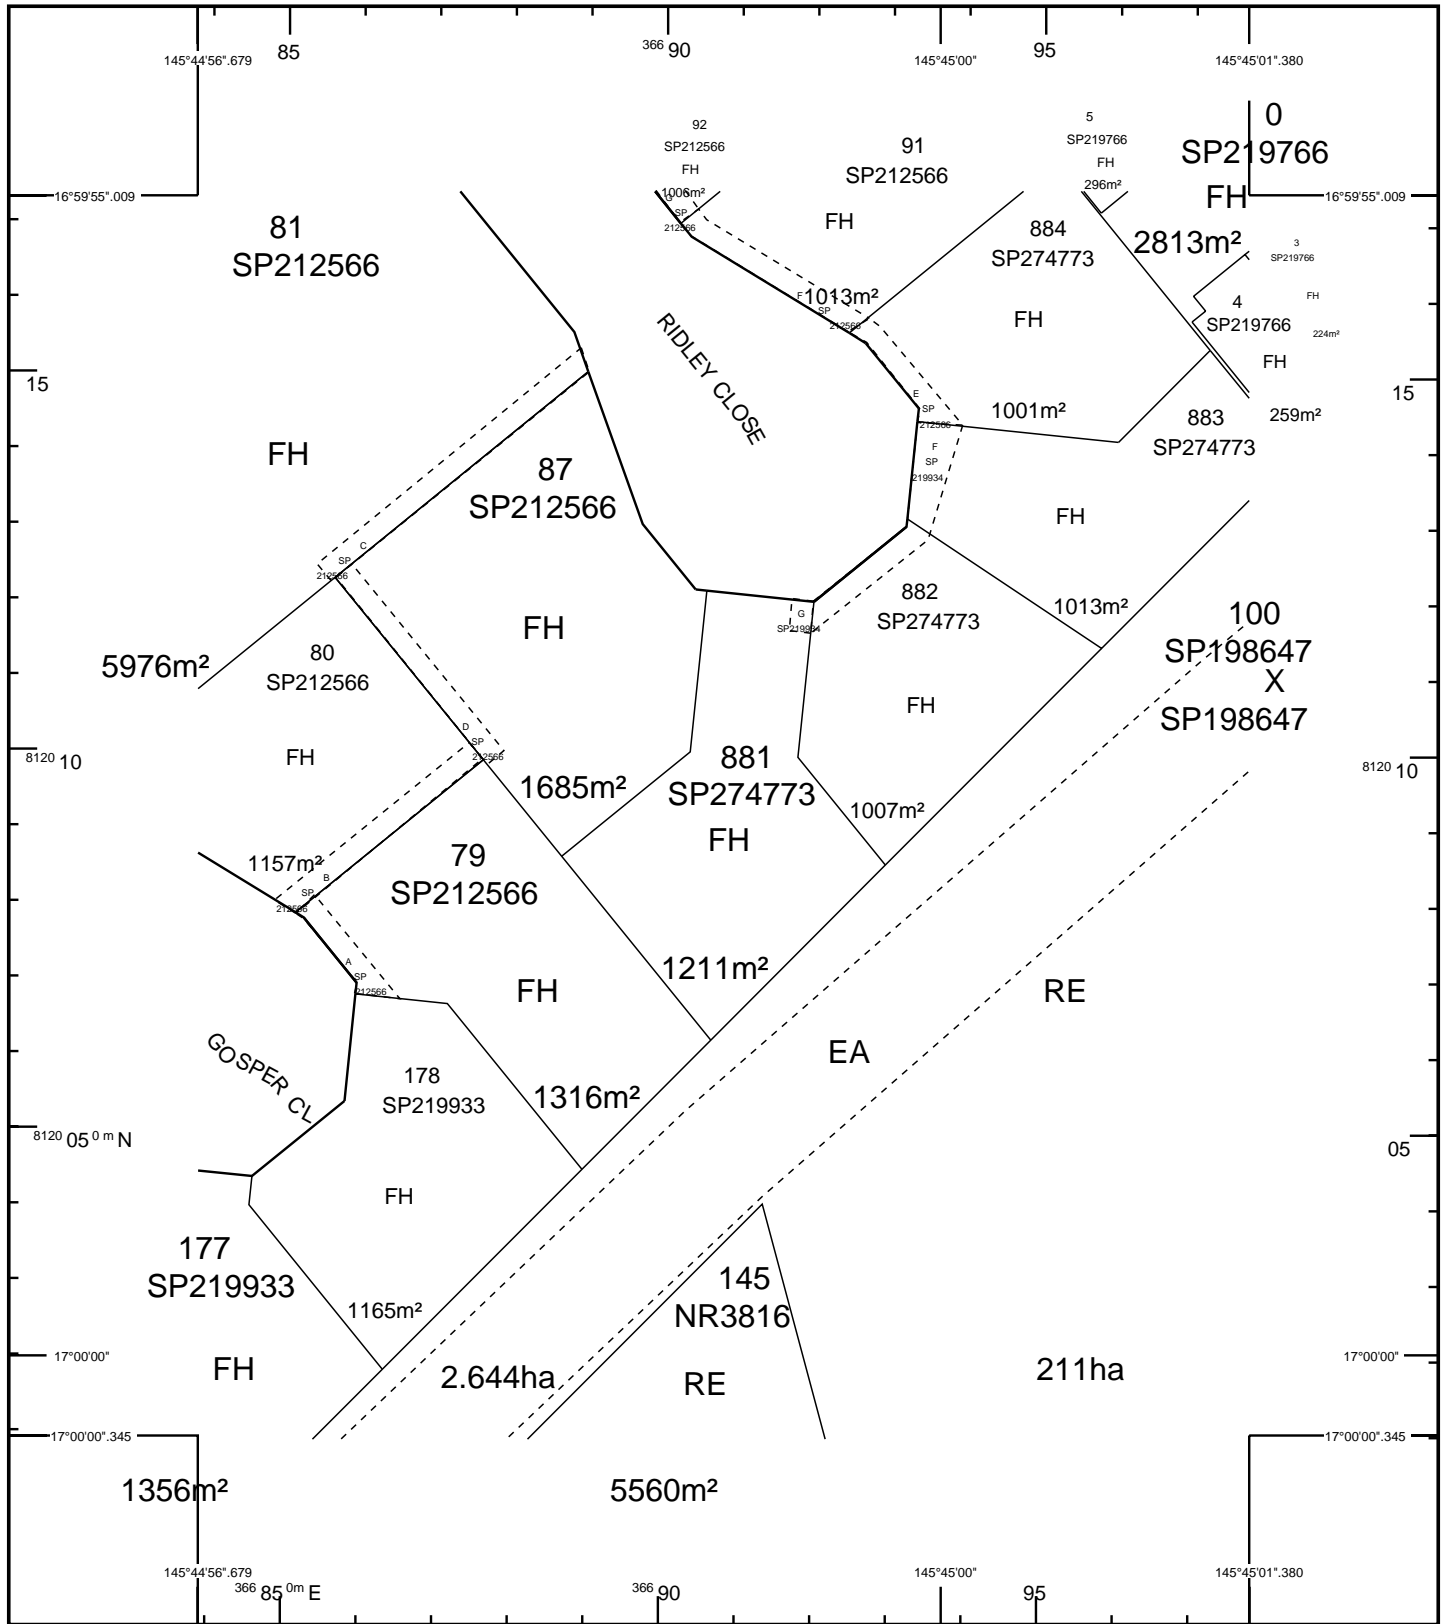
145°44'56".679 85 $^{366}$90 145°45'00" 95 145°45'01".380

92
SP212566
FH
1006m²

91
SP212566
FH

5
SP219766
FH
296m²

0
SP219766
FH
2813m²

16°59'55".009 16°59'55".009

G
SP
212566

81
SP212566

884
SP274773
FH

3
SP219766

4
SP219766
FH
224m²
FH

F
1013m²
SP
212566

RIDLEY CLOSE

15 15

E
SP
212566
1001m²

883
SP274773
259m²

F
SP
219934

FH

87
SP212566

FH

C
SP
212566

FH

882
SP274773
1013m²

100
SP198647
X
SP198647

G
SP219934

5976m²

80
SP212566
FH

FH

FH

D
SP
212566

$^{8120}$10 $^{8120}$10

1685m²

881
SP274773
FH

1007m²

1157m²
B
SP
212566

79
SP212566

A
SP
212566

FH

1211m²

RE

EA

GOSPER CL

178
SP219933

1316m²

$^{8120}$05$^{0\,m}$N 05

FH

177
SP219933

1165m²

145
NR3816

17°00'00" 17°00'00"

FH
2.644ha
RE
211ha

17°00'00".345 17°00'00".345

1356m²
5560m²

145°44'56".679 $^{366}$85$^{0m}$E $^{366}$90 145°45'00" 95 145°45'01".380